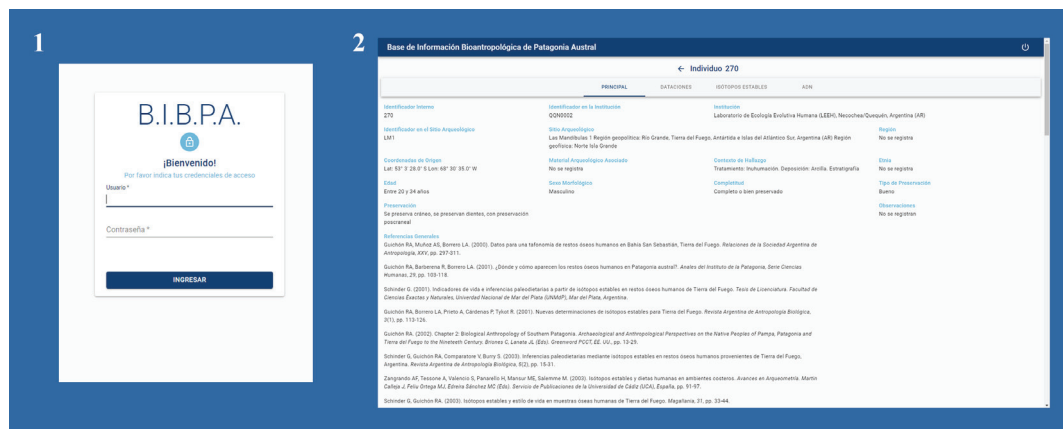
1

B.I.B.P.A.

¡Bienvenido!

Por favor indica tus credenciales de acceso

Usuario *

Contraseña *

INGRESAR

2

Base de Información Bioantropológica de Patagonia Austral

← Individuo 270

PRINCIPAL DATACIONES ISÓTOPOS ESTABLES ADN

Identificador Interno
270

Identificador en la Institución
QQN0002

Institución
Laboratorio de Ecología Evolutiva Humana (LEEH), Necochea/Quequén, Argentina (AR)

Identificador en el Sitio Arqueológico
LM1

Sitio Arqueológico
Las Mandíbulas 1 Región geopolítica: Río Grande, Tierra del Fuego, Antártida e Islas del Atlántico Sur, Argentina (AR) Región geofísica: Norte Isla Grande

Región
No se registra

Coordenadas de Origen
Lat: 53° 3' 28.0" S Lon: 68° 30' 35.0" W

Material Arqueológico Asociado
No se registra

Contexto de Hallazgo
Tratamiento: Inuhumación. Deposición: Arcilla. Estratigrafía

Etnia
No se registra

Edad
Entre 20 y 34 años

Sexo Morfológico
Masculino

Completitud
Completo o bien preservado

Tipo de Preservación
Bueno

Preservación
Se preserva cráneo, se preservan dientes, con preservación poscraneal

Observaciones
No se registran

Referencias Generales
Guichón RA, Muñoz AS, Borrero LA. (2000). Datos para una tafonomía de restos óseos humanos en Bahía San Sebastián, Tierra del Fuego. Relaciones de la Sociedad Argentina de Antropología, XXV, pp. 297-311.

Guichón RA, Barberena R, Borrero LA. (2001). ¿Dónde y cómo aparecen los restos óseos humanos en Patagonia austral?. Anales del Instituto de la Patagonia, Serie Ciencias Humanas, 29, pp. 103-118.

Schinder G. (2001). Indicadores de vida e inferencias paleodietarias a partir de isótopos estables en restos óseos humanos de Tierra del Fuego. Tesis de Licenciatura. Facultad de Ciencias Exactas y Naturales, Universidad Nacional de Mar del Plata (UNMdP), Mar del Plata, Argentina.

Guichón RA, Borrero LA, Prieto A, Cárdenas P, Tykot R. (2001). Nuevas determinaciones de isótopos estables para Tierra del Fuego. Revista Argentina de Antropología Biológica, 3(1), pp. 113-126.

Guichón RA. (2002). Chapter 2: Biological Anthropology of Southern Patagonia. Archaeological and Anthropological Perspectives on the Native Peoples of Pampa, Patagonia and Tierra del Fuego to the Nineteenth Century. Briones C, Lanata JL (Eds). Greenword PCCT, EE. UU., pp. 13-29.

Schinder G, Guichón RA, Comparatore V, Burry S. (2003). Inferencias paleodietarias mediante isótopos estables en restos óseos humanos provenientes de Tierra del Fuego, Argentina. Revista Argentina de Antropología Biológica, 5(2), pp. 15-31.

Zangrando AF, Tessone A, Valencio S, Panarello H, Mansur ME, Salemme M. (2003). Isótopos estables y dietas humanas en ambientes costeros. Avances en Arqueometría. Martín Calleja J, Feliu Ortega MJ, Edreira Sánchez MC (Eds). Servicio de Publicaciones de la Universidad de Cádiz (UCA), España, pp. 91-97.

Schinder G, Guichón RA. (2003). Isótopos estables y estilo de vida en muestras óseas humanas de Tierra del Fuego. Magallania, 31, pp. 33-44.